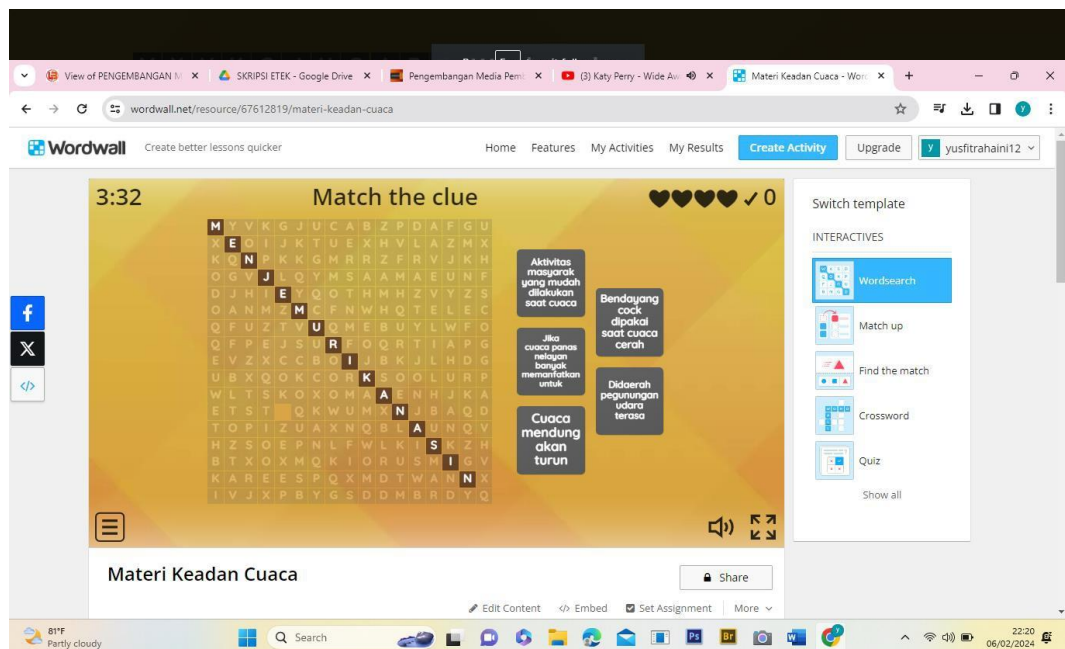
View of PENGEMBANGAN M ×
SKRIPSI ETEK - Google Drive ×
Pengembangan Media Pem ×
(3) Katy Perry - Wide Aw ×
Materi Keadan Cuaca - Wor ×

wordwall.net/resource/67612819/materi-keadan-cuaca

Wordwall Create better lessons quicker
Home Features My Activities My Results Create Activity Upgrade yusfitrahaini12

3:32 Match the clue ✓0

| M | Y | V | K | G | J | U | C | A | B | Z | P | D | A | F | G | U |
|---|---|---|---|---|---|---|---|---|---|---|---|---|---|---|---|---|
| X | E | O | I | J | K | T | U | E | X | H | V | L | A | Z | M | X |
| K | Q | N | P | K | K | G | M | R | R | Z | F | R | V | J | K | H |
| O | G | V | J | L | Q | Y | M | S | A | A | M | A | E | U | N | F |
| D | J | H | I | E | Y | Q | O | T | H | M | H | Z | V | Y | Z | S |
| O | A | N | M | Z | M | C | F | N | W | H | Q | T | E | L | E | C |
| Q | F | U | Z | T | V | U | Q | M | E | B | U | Y | L | W | F | O |
| Q | F | P | E | J | S | U | R | F | O | Q | R | T | I | A | P | G |
| E | V | Z | X | C | C | B | O | I | J | B | K | J | L | H | D | G |
| U | B | X | Q | O | K | C | O | R | K | S | O | O | L | U | R | P |
| W | L | T | S | K | O | X | O | M | A | E | N | H | J | K | A |  |
| E | T | S | T |  | Q | K | W | U | M | X | N | J | B | A | Q | D |
| T | O | P | I | Z | U | A | X | N | Q | B | L | A | U | N | Q | V |
| H | Z | S | O | E | P | N | L | F | W | L | K | I | S | K | Z | H |
| B | T | X | O | X | M | Q | K | I | O | R | U | S | M | I | G | V |
| K | A | R | E | E | S | P | Q | X | M | D | T | W | A | N | N | X |
| I | V | J | X | P | B | Y | G | S | D | D | M | B | R | D | Y | Q |

Aktivitas masyarak yang mudah dilakukan saat cuaca

Bendayang cock dipakai saat cuaca cerah

Jika cuaca panas nelayan banyak memanfatkan untuk

Didaerah pegunungan udara terasa

Cuaca mendung akan turun

Switch template
INTERACTIVES
Wordsearch
Match up
Find the match
Crossword
Quiz
Show all

Materi Keadan Cuaca
Share
Edit Content </> Embed Set Assignment More

81°F Partly cloudy
Search
22:20 06/02/2024